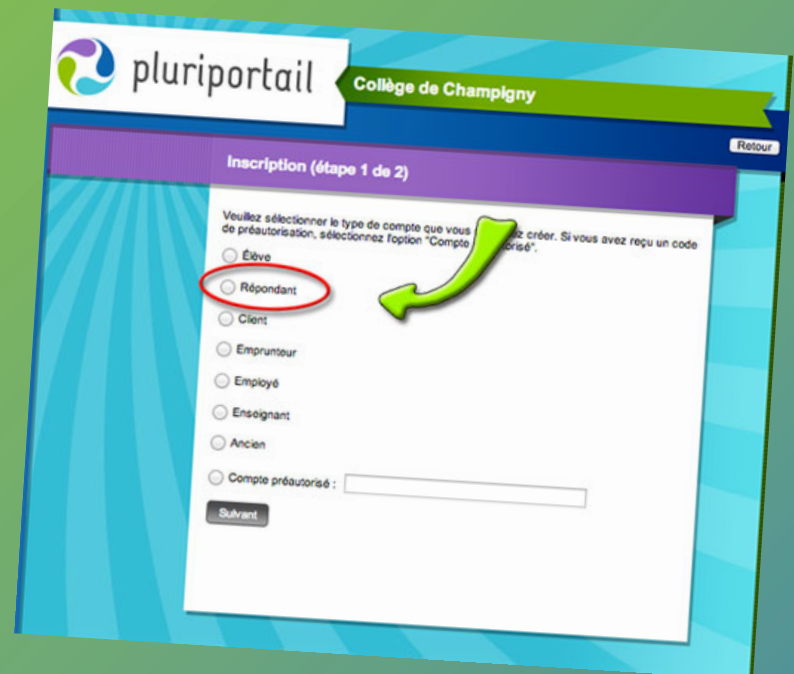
pluriportail

Collège de Champigny

Retour

Inscription (étape 1 de 2)

Veuillez sélectionner le type de compte que vous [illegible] créer. Si vous avez reçu un code de préautorisation, sélectionnez l'option "Compte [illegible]orisé".

Élève

Répondant

Client

Emprunteur

Employé

Enseignant

Ancien

Compte préautorisé :

Suivant